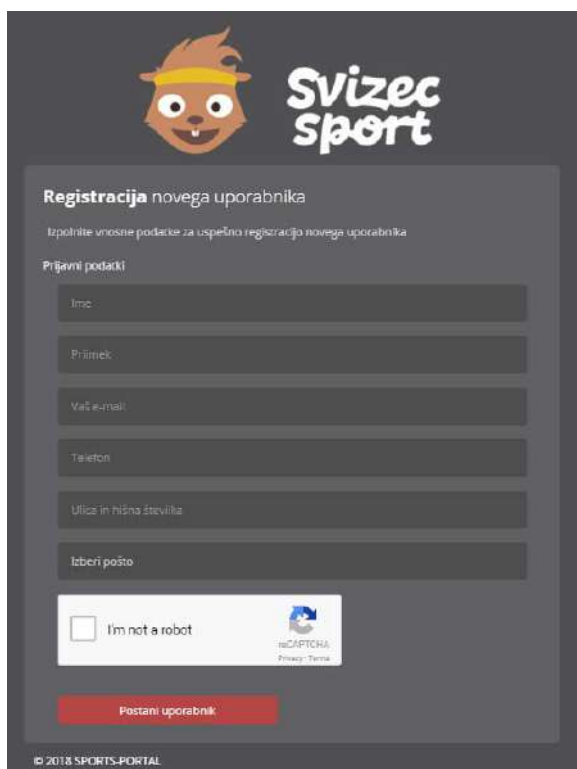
Svizec sport

**Registracija** novega uporabnika

Izpolnite vnosne podatke za uspešno registracijo novega uporabnika

Prijavni podacki

Ime

Priimek

Vaš e-mail

Telefon

Ulica in hišna številka

Izberi pošto

I'm not a robot

reCAPTCHA
Privacy - Terms

Postani uporabnik

© 2018 SPORTS-PORTAL